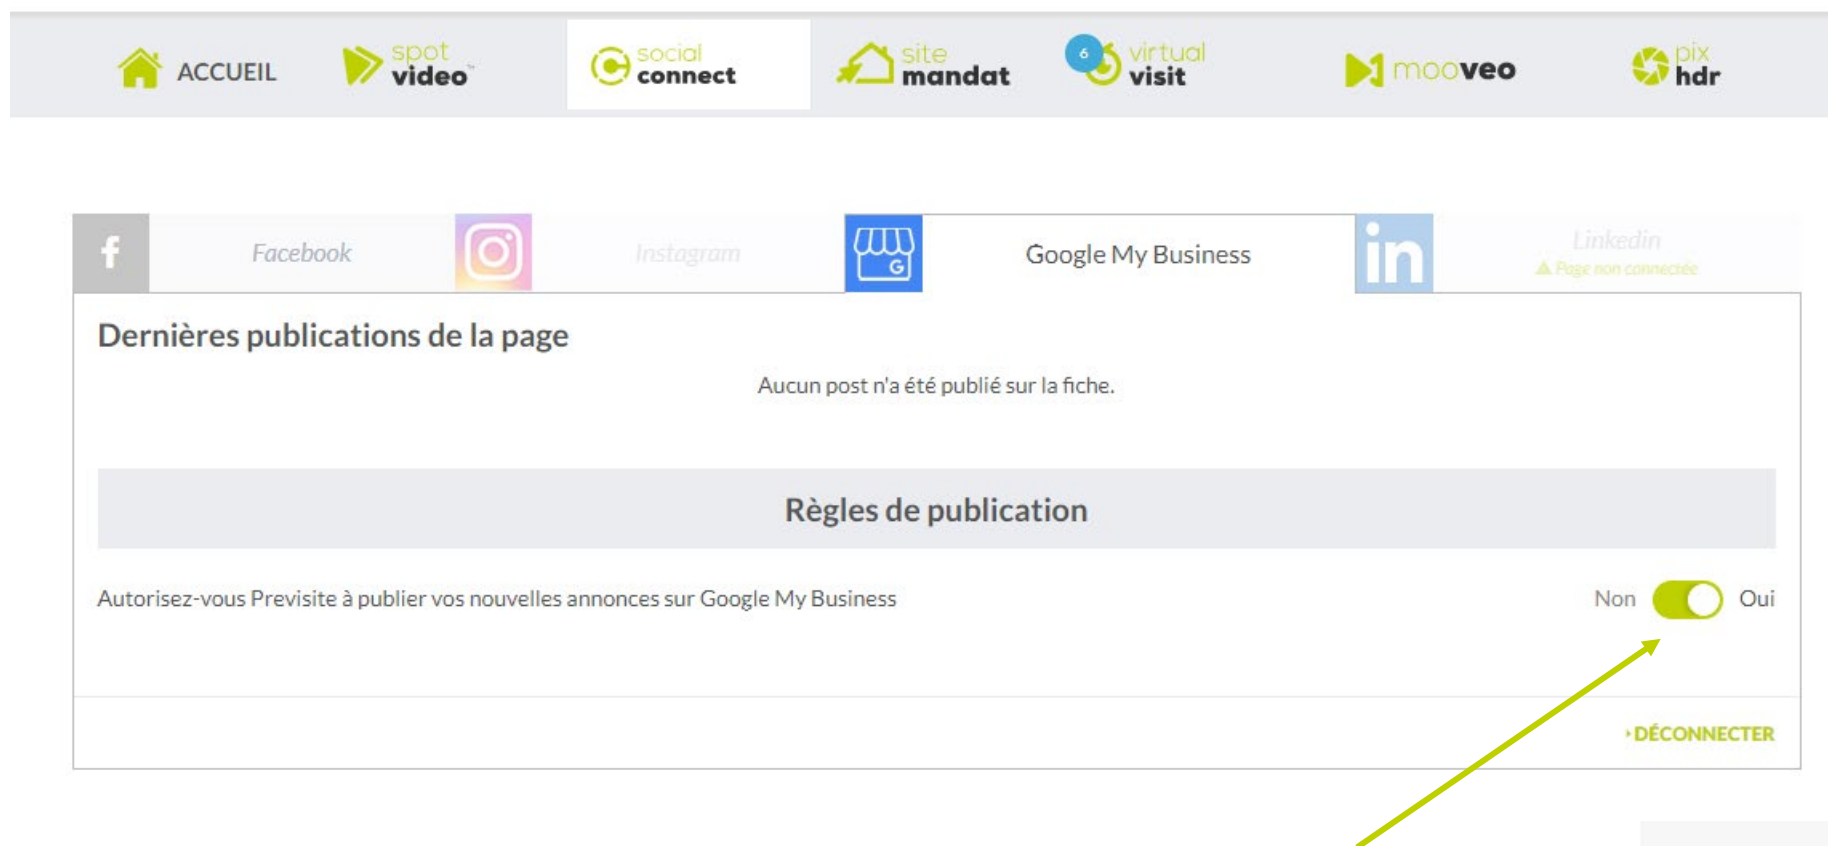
ACCUEIL spot video social connect site mandat 6 virtual visit mooveo pix hdr

Facebook Instagram Google My Business Linkedin
Page non connectée

Dernières publications de la page

Aucun post n'a été publié sur la fiche.

Règles de publication

Autorisez-vous Previsite à publier vos nouvelles annonces sur Google My Business

Non Oui

DÉCONNECTER